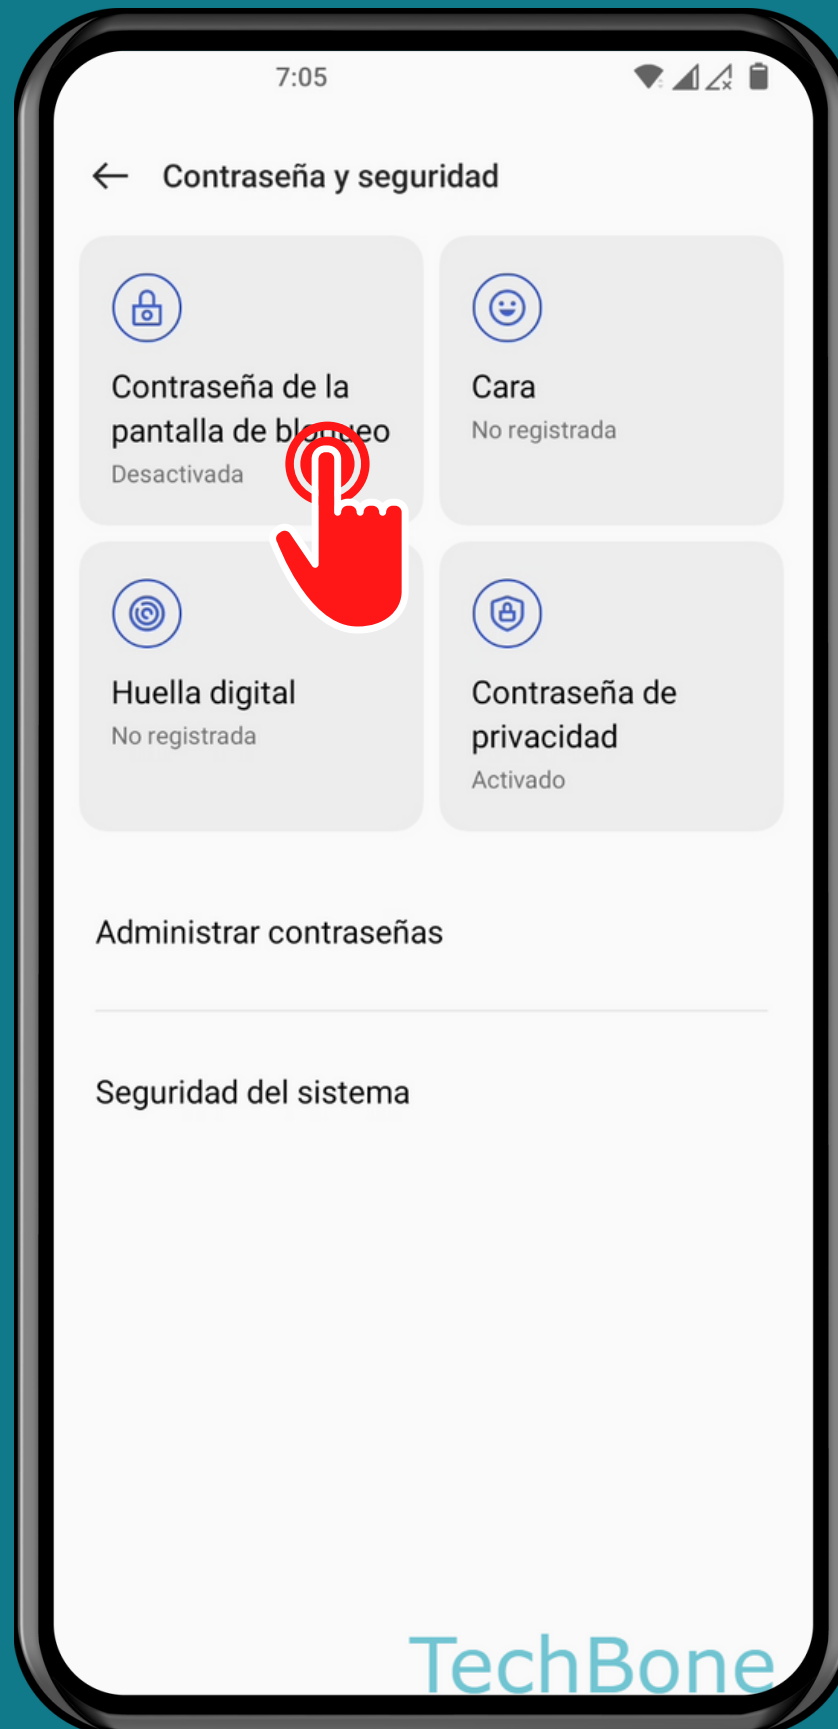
7:05

Contraseña y seguridad

Contraseña de la pantalla de bl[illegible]eo
Desactivada

Cara
No registrada

Huella digital
No registrada

Contraseña de privacidad
Activado

Administrar contraseñas

Seguridad del sistema

TechBone